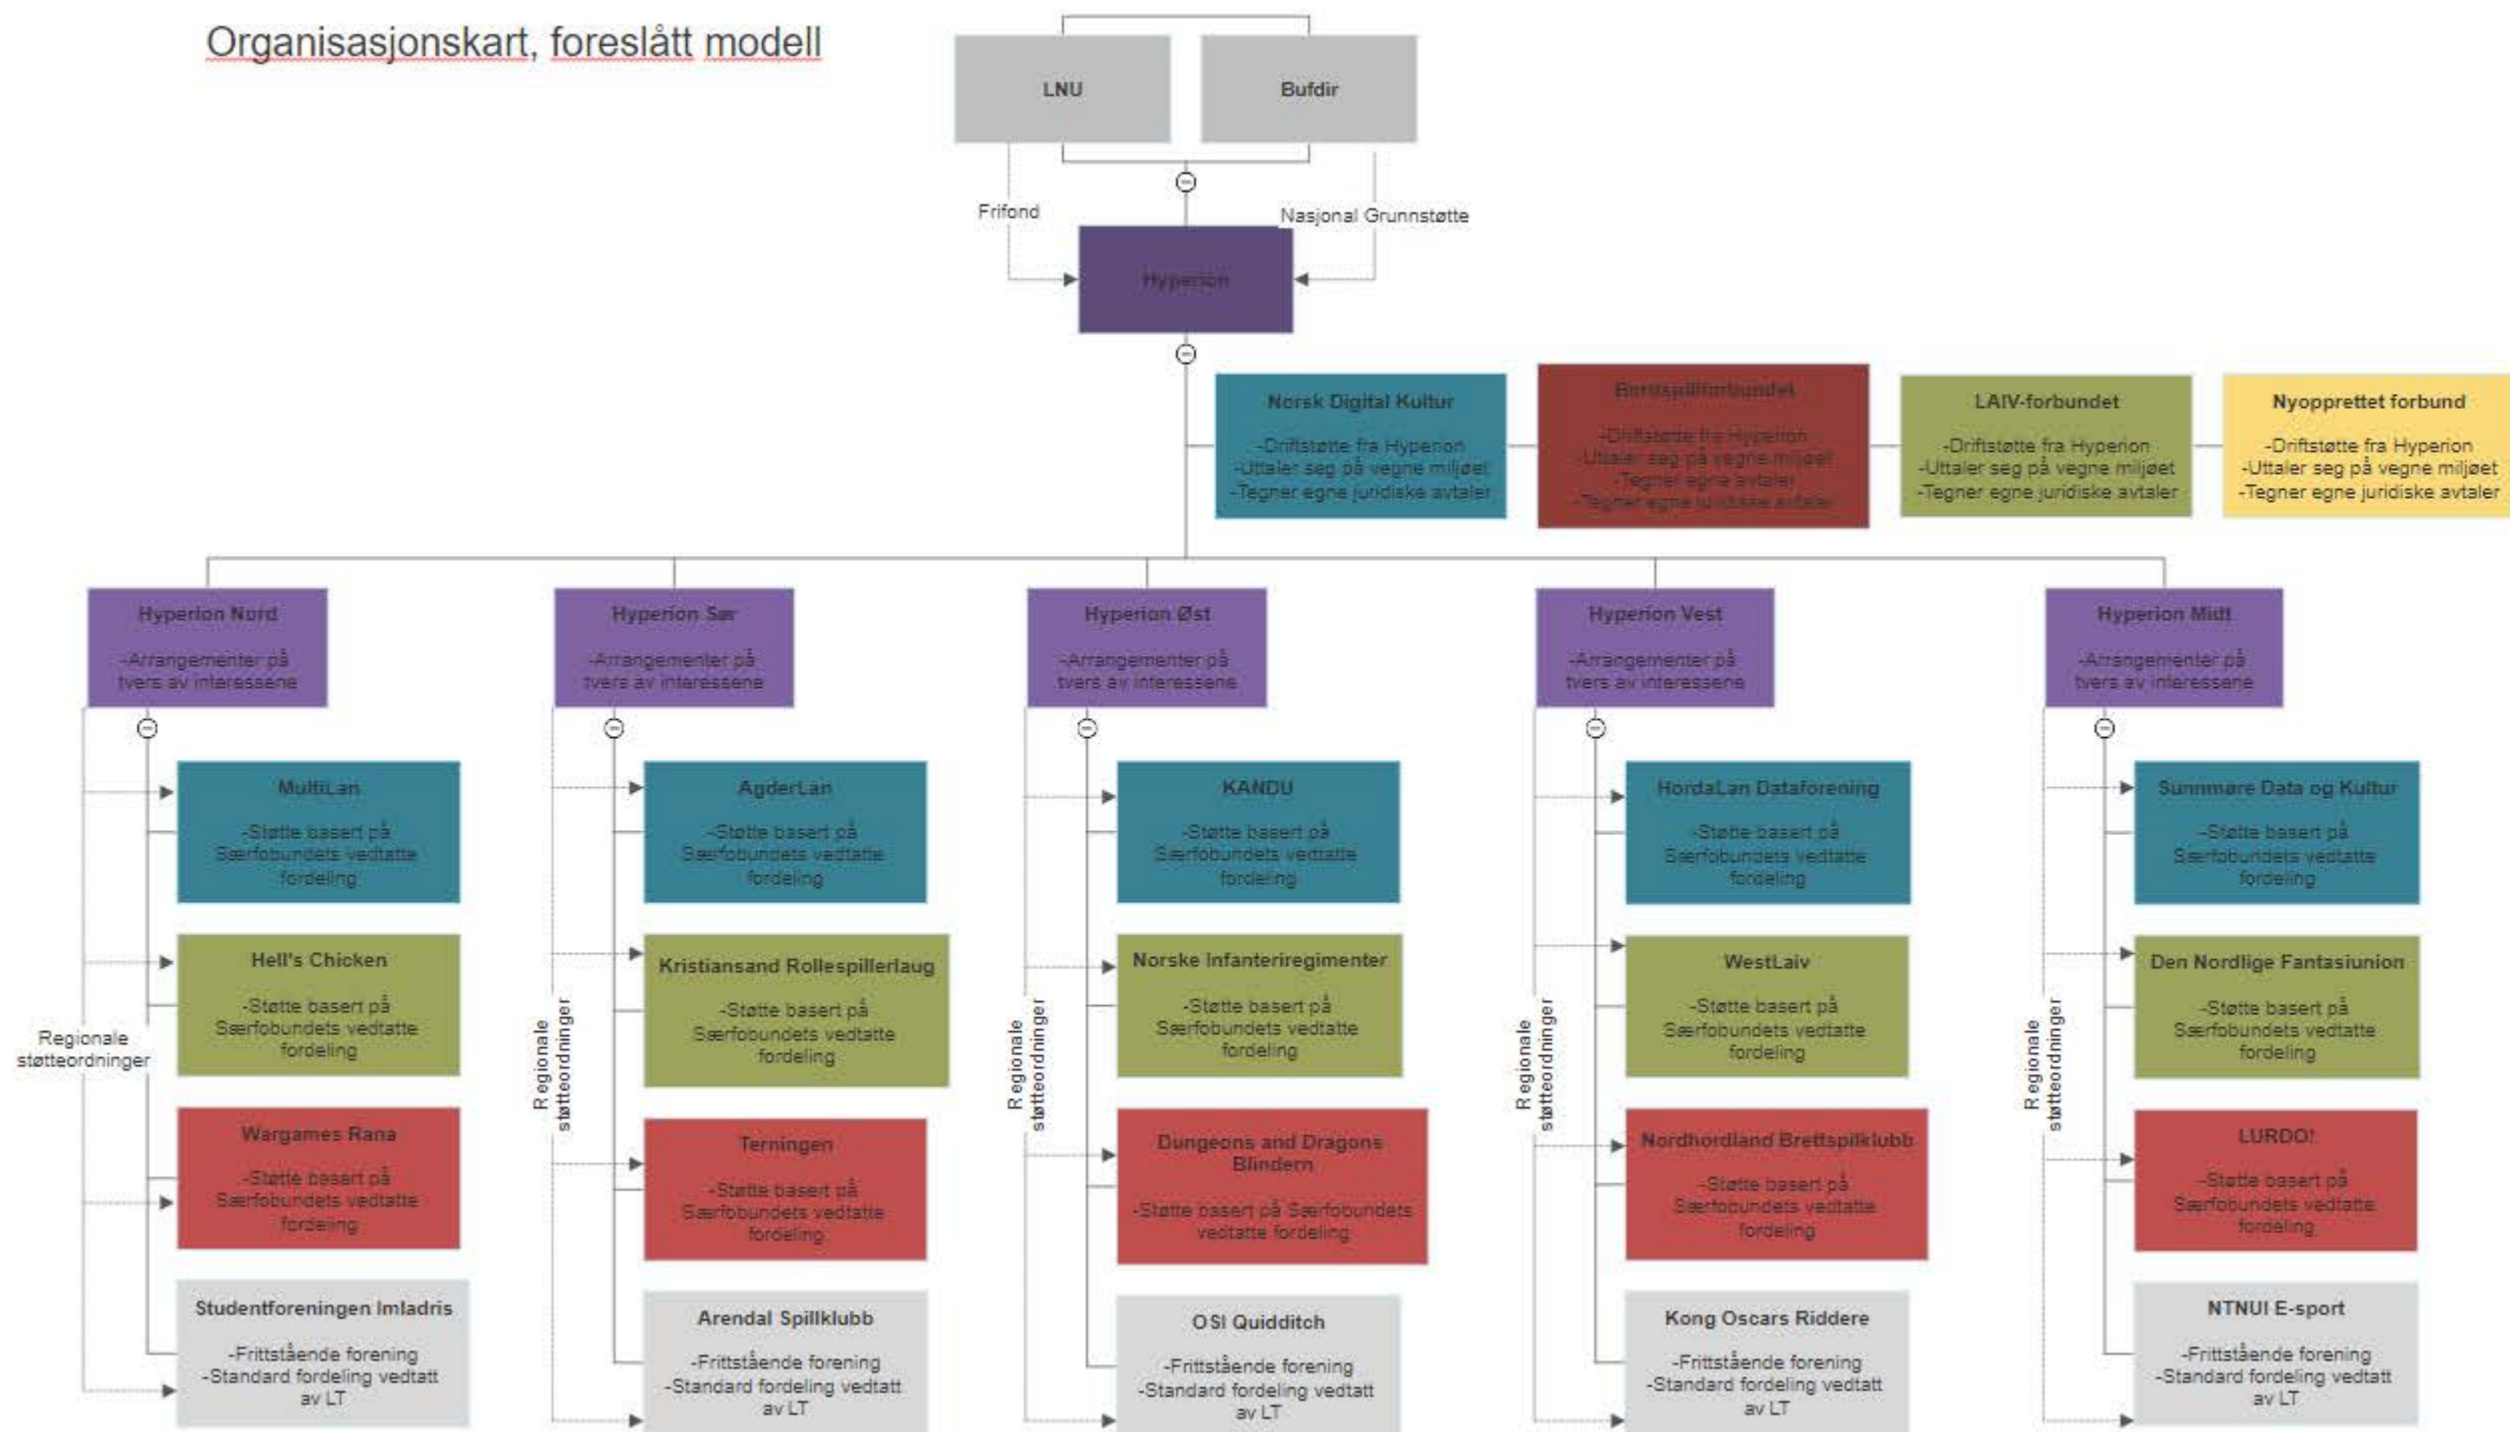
Organisasjonskart, foreslått modell

LNU

Bufdir

Frifond

Nasjonal Grunnstøtte

Hyperion

Norsk Digital Kultur
-Driftstøtte fra Hyperion
-Uttaler seg på vegne miljøet
-Tegner egne juridiske avtaler

Brettspillforbundet
-Driftstøtte fra Hyperion
-Uttaler seg på vegne miljøet
-Tegner egne avtaler
-Tegner egne juridiske avtaler

LAIV-forbundet
-Driftstøtte fra Hyperion
-Uttaler seg på vegne miljøet
-Tegner egne juridiske avtaler

Nyopprettet forbund
-Driftstøtte fra Hyperion
-Uttaler seg på vegne miljøet
-Tegner egne juridiske avtaler

Hyperion Nord
-Arrangementer på tvers av interessene

Regionale støtteordninger

MultiLan
-Støtte basert på Særfobundets vedtatte fordeling

Hell's Chicken
-Støtte basert på Særfobundets vedtatte fordeling

Wargames Rana
-Støtte basert på Særfobundets vedtatte fordeling

Studentforeningen Imladris
-Frittstående forening
-Standard fordeling vedtatt av LT

Hyperion Sør
-Arrangementer på tvers av interessene

Regionale støtteordninger

AgderLan
-Støtte basert på Særfobundets vedtatte fordeling

Kristiansand Rollespillerlaug
-Støtte basert på Særfobundets vedtatte fordeling

Terningen
-Støtte basert på Særfobundets vedtatte fordeling

Arendal Spillklubb
-Frittstående forening
-Standard fordeling vedtatt av LT

Hyperion Øst
-Arrangementer på tvers av interessene

Regionale støtteordninger

KANDU
-Støtte basert på Særfobundets vedtatte fordeling

Norske Infanteriregimenter
-Støtte basert på Særfobundets vedtatte fordeling

Dungeons and Dragons Blindern
-Støtte basert på Særfobundets vedtatte fordeling

OSI Quidditch
-Frittstående forening
-Standard fordeling vedtatt av LT

Hyperion Vest
-Arrangementer på tvers av interessene

Regionale støtteordninger

HordaLan Dataforening
-Støtte basert på Særfobundets vedtatte fordeling

WestLaiv
-Støtte basert på Særfobundets vedtatte fordeling

Nordhordland Brettspillklubb
-Støtte basert på Særfobundets vedtatte fordeling

Kong Oscars Riddere
-Frittstående forening
-Standard fordeling vedtatt av LT

Hyperion Midt
-Arrangementer på tvers av interessene

Regionale støtteordninger

Sunnmøre Data og Kultur
-Støtte basert på Særfobundets vedtatte fordeling

Den Nordlige Fantasiunion
-Støtte basert på Særfobundets vedtatte fordeling

LURDO!
-Støtte basert på Særfobundets vedtatte fordeling

NTNUI E-sport
-Frittstående forening
-Standard fordeling vedtatt av LT